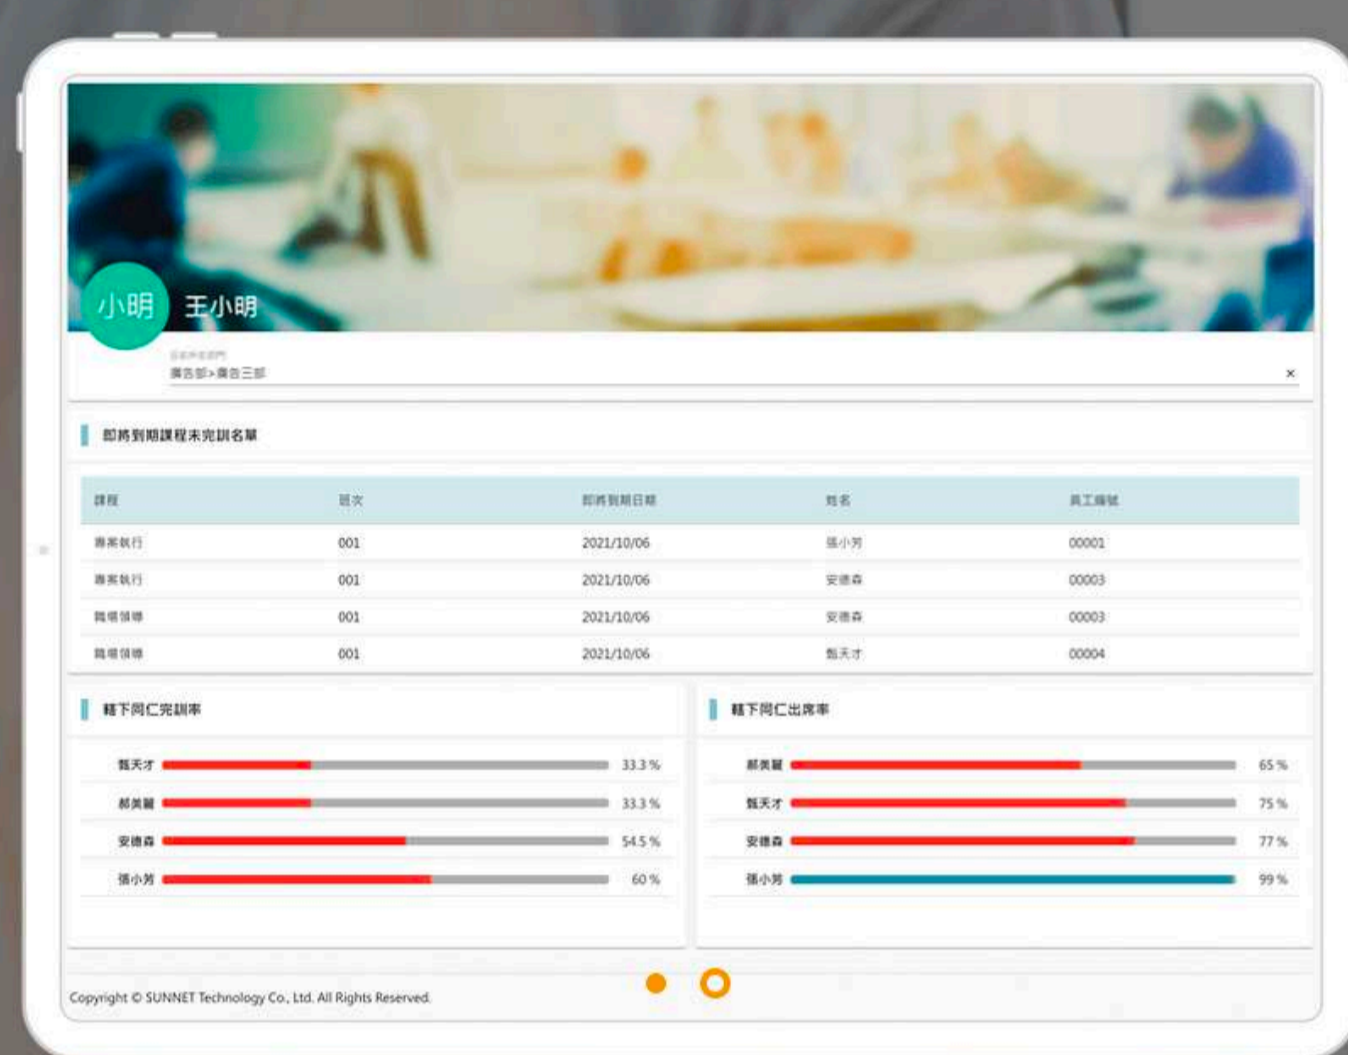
小明 王小明

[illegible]
廣告部>廣告三部
×

即將到期課程未完訓名單

| 課程 | 班次 | 即將到期日期 | 姓名 | 員工編號 |
|---|---|---|---|---|
| 專案執行 | 001 | 2021/10/06 | 張小芳 | 00001 |
| 專案執行 | 001 | 2021/10/06 | 安德森 | 00003 |
| 職場領導 | 001 | 2021/10/06 | 安德森 | 00003 |
| 職場領導 | 001 | 2021/10/06 | 甄天才 | 00004 |

轄下同仁完訓率

甄天才 33.3 %
郝美麗 33.3 %
安德森 54.5 %
張小芳 60 %

轄下同仁出席率

郝美麗 65 %
甄天才 75 %
安德森 77 %
張小芳 99 %

Copyright © SUNNET Technology Co., Ltd. All Rights Reserved.